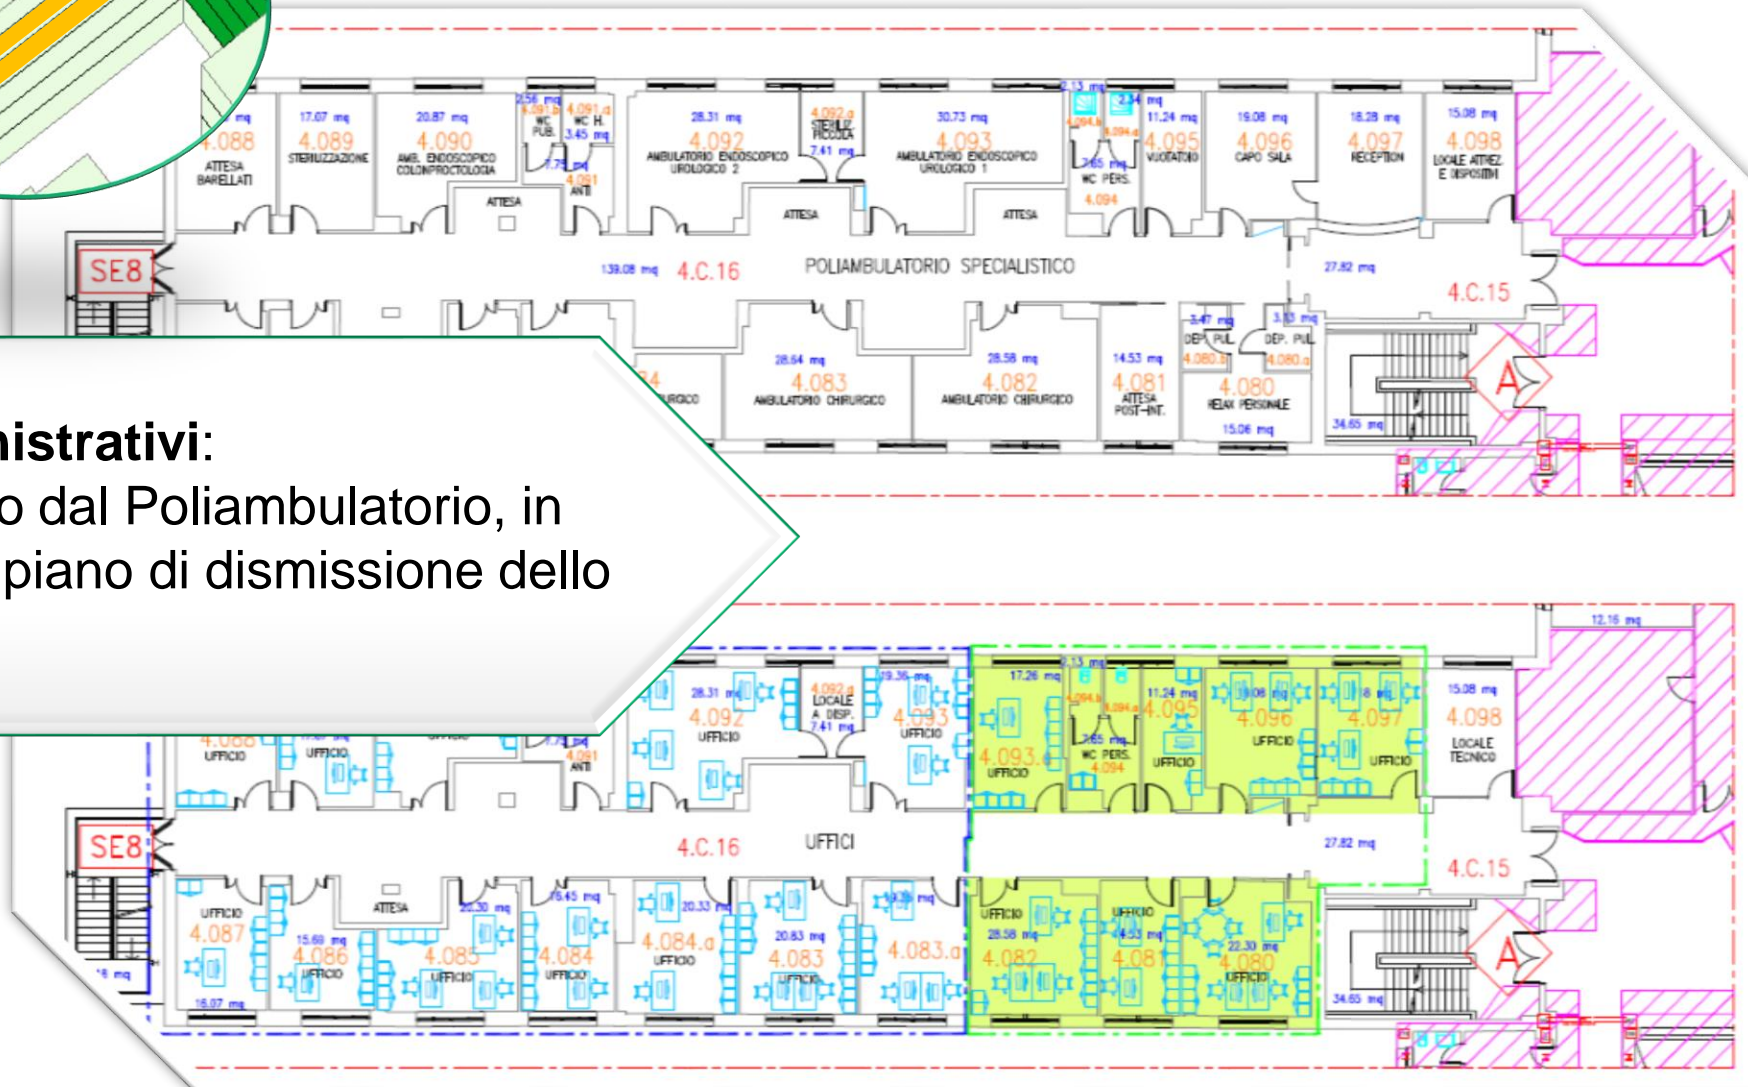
mq
4.088
ATTESA BARELLATI

17.07 mq
4.089
STERILIZZAZIONE

20.87 mq
4.090
AMB. ENDOSCOPICO COLONPROCTOLOGIA

ATTESA

2.56 mq
4.091.b
WC PUB.

4.091.d
WC H.
3.45 mq

7.75 mq
4.091
ANTI

28.31 mq
4.092
AMBULATORIO ENDOSCOPICO UROLOGICO 2

4.092.a
STERILIZ. PICCOLA
7.41 mq

ATTESA

30.73 mq
4.093
AMBULATORIO ENDOSCOPICO UROLOGICO 1

ATTESA

2.13 mq
4.094.b

2.34 mq
4.094.a

7.65 mq
WC PERS.
4.094

11.24 mq
4.095
VUOTATOIO

19.08 mq
4.096
CAPO SALA

18.28 mq
4.097
RECEPTION

15.08 mq
4.098
LOCALE ATTREZ. E DISPOSITIVI

SE8

139.08 mq
4.C.16
POLIAMBULATORIO SPECIALISTICO

27.82 mq
4.C.15

nistrativi:
o dal Poliambulatorio, in
piano di dismissione dello

4
RGICO

28.64 mq
4.083
AMBULATORIO CHIRURGICO

28.58 mq
4.082
AMBULATORIO CHIRURGICO

14.53 mq
4.081
ATTESA POST-INT.

5.47 mq
DEP. PUL.
4.080.b

3.13 mq
DEP. PUL.
4.080.a

4.080
RELAX PERSONALE
15.06 mq

34.65 mq

A

12.16 mq

4.088
UFFICIO

UFFICIO

4.091
ANTI

28.31 mq
4.092
UFFICIO

4.092.a
LOCALE A DISP.
7.41 mq

19.36 mq
4.093
UFFICIO

17.26 mq
4.093.a
UFFICIO

2.13 mq
4.094.b
4.094.a
7.65 mq
WC PERS.
4.094

11.24 mq
4.095
UFFICIO

19.08 mq
4.096
UFFICIO

8 mq
4.097
UFFICIO

15.08 mq
4.098
LOCALE TECNICO

SE8

4.C.16
UFFICI

27.82 mq
4.C.15

UFFICIO
4.087
6 mq
16.07 mq

ATTESA

15.69 mq
4.086
UFFICIO

20.30 mq
4.085
UFFICIO

18.45 mq
4.084
UFFICIO

20.33 mq
4.084.a
UFFICIO

20.83 mq
4.083
UFFICIO

19.39 mq
4.083.a

UFFICIO
28.58 mq
4.082

UFFICIO
14.53 mq
4.081

22.30 mq
4.080
UFFICIO

34.65 mq

A